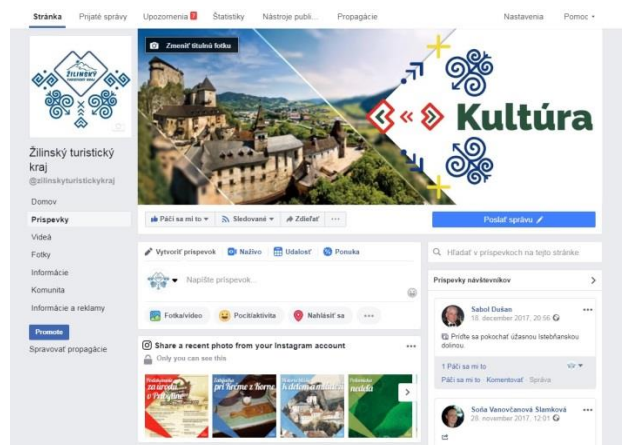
Stránka Prijaté správy Upozornenia 1 Štatistiky Nástroje publi... Propagácie Nastavenia Pomoc

Zmeniť titulnú fotku

ŽILINSKÝ TURISTICKÝ KRAJ

Kultúra

Žilinský turistický kraj
@zilinskyturistickykraj

Domov
Príspevky
Videá
Fotky
Informácie
Komunita
Informácie a reklamy

Promote

Spravovať propagácie

Páči sa mi to Sledované Zdieľať ...

Poslať správu

Vytvoriť príspevok Naživo Udalosť Ponuka

Napíšte príspevok...

Fotka/video Pocit/aktivita Nahlásiť sa ...

Share a recent photo from your Instagram account
Only you can see this

Hľadať v príspevkoch na tejto stránke

Príspevky návštevníkov

Sabol Dušan
18. december 2017, 20:56
Príďte sa pokochať úžasnou Istebňanskou dolinou.

1 Páči sa mi to
Páči sa mi to Komentovať Správa

Soňa Vanovčanová Šlamková
28. november 2017, 12:01